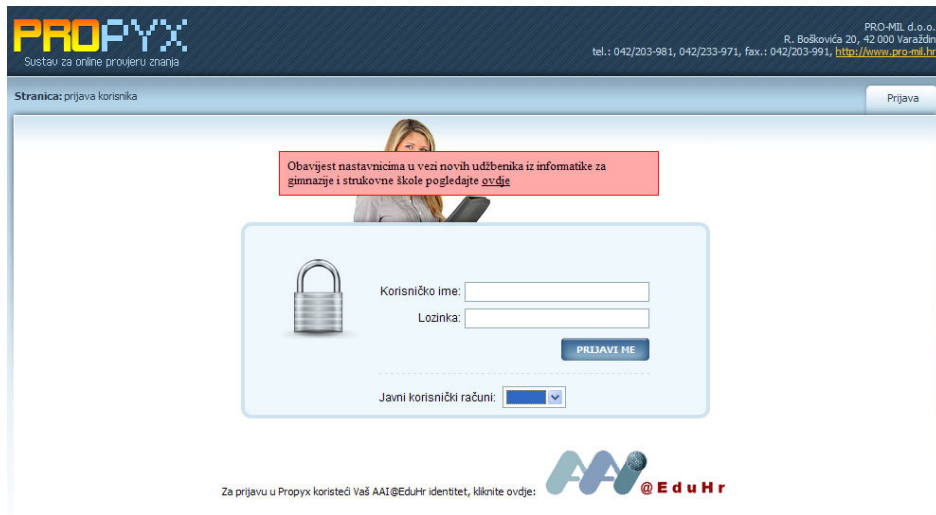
PROPYX
Sustav za online provjeru znanja

PRO-MIL d.o.o.
R. Boškovića 20, 42 000 Varaždin
tel.: 042/203-981, 042/233-971, fax.: 042/203-991, http://www.pro-mil.hr

Stranica: prijava korisnika

Prijava

Obavijest nastavnicima u vezi novih udžbenika iz informatike za gimnazije i strukovne škole pogledajte ovdje

Korisničko ime:
Lozinka:
PRIJAVI ME

Javni korisnički računi:

Za prijavu u Propyx koristeći Vaš AAI@EduHr identitet, kliknite ovdje:

AAI @EduHr